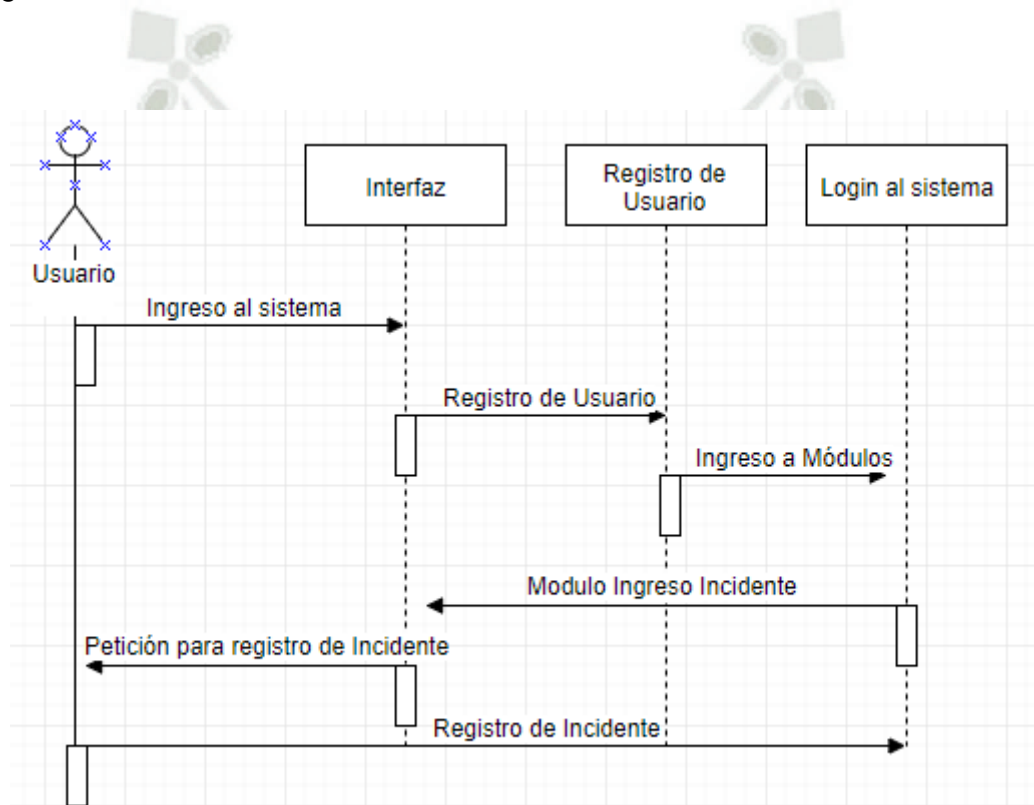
Usuario

Interfaz

Registro de Usuario

Login al sistema

Ingreso al sistema

Registro de Usuario

Ingreso a Módulos

Modulo Ingreso Incidente

Petición para registro de Incidente

Registro de Incidente